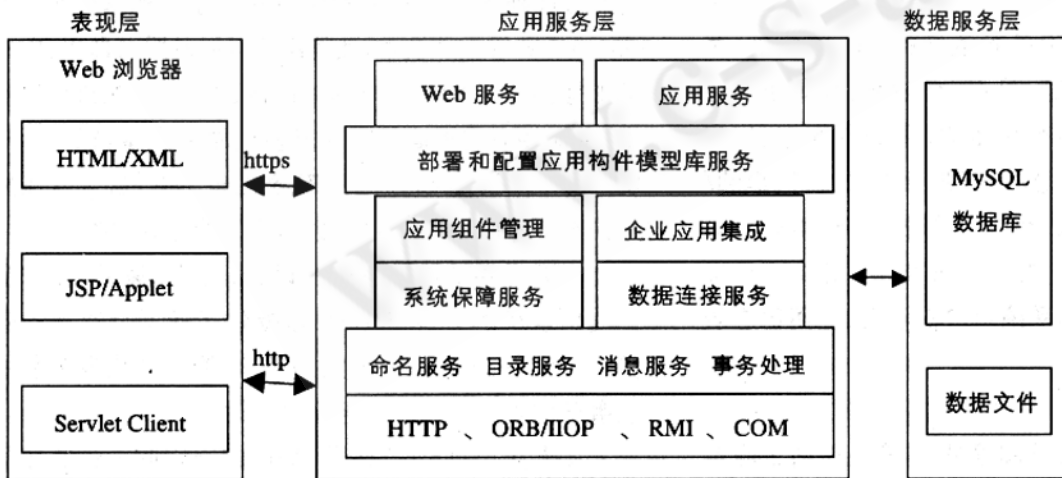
表现层

Web 浏览器

HTML/XML

JSP/Applet

Servlet Client

https

http

应用服务层

Web 服务

应用服务

部署和配置应用构件模型库服务

应用组件管理

企业应用集成

系统保障服务

数据连接服务

命名服务 目录服务 消息服务 事务处理

HTTP 、 ORB/IIOP 、 RMI 、 COM

数据服务层

MySQL 数据库

数据文件